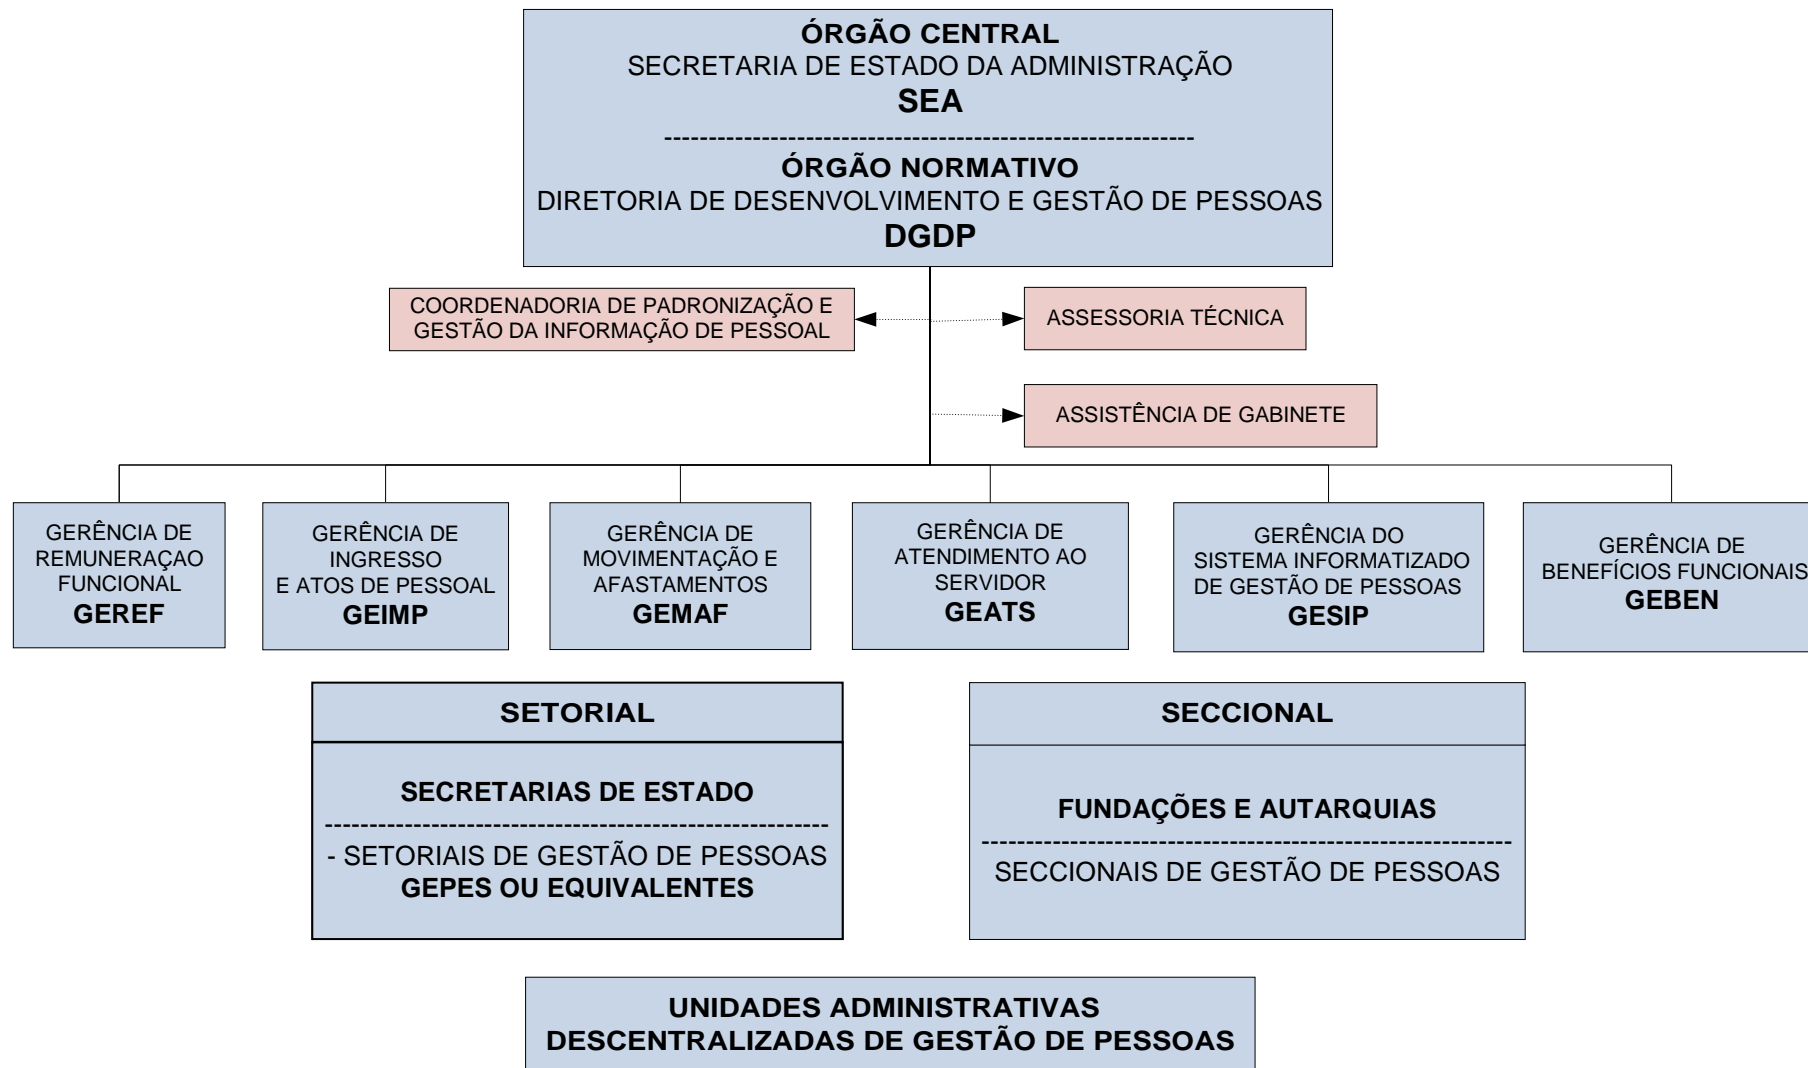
ÓRGÃO CENTRAL
SECRETARIA DE ESTADO DA ADMINISTRAÇÃO
SEA
------------------------------------------------------------
ÓRGÃO NORMATIVO
DIRETORIA DE DESENVOLVIMENTO E GESTÃO DE PESSOAS
DGDP

COORDENADORIA DE PADRONIZAÇÃO E GESTÃO DA INFORMAÇÃO DE PESSOAL

ASSESSORIA TÉCNICA

ASSISTÊNCIA DE GABINETE

GERÊNCIA DE REMUNERAÇAO FUNCIONAL
GEREF

GERÊNCIA DE INGRESSO E ATOS DE PESSOAL
GEIMP

GERÊNCIA DE MOVIMENTAÇÃO E AFASTAMENTOS
GEMAF

GERÊNCIA DE ATENDIMENTO AO SERVIDOR
GEATS

GERÊNCIA DO SISTEMA INFORMATIZADO DE GESTÃO DE PESSOAS
GESIP

GERÊNCIA DE BENEFÍCIOS FUNCIONAIS
GEBEN

SETORIAL

SECRETARIAS DE ESTADO
------------------------------------------------------------
- SETORIAIS DE GESTÃO DE PESSOAS
GEPES OU EQUIVALENTES

SECCIONAL

FUNDAÇÕES E AUTARQUIAS
------------------------------------------------------------
SECCIONAIS DE GESTÃO DE PESSOAS

UNIDADES ADMINISTRATIVAS
DESCENTRALIZADAS DE GESTÃO DE PESSOAS